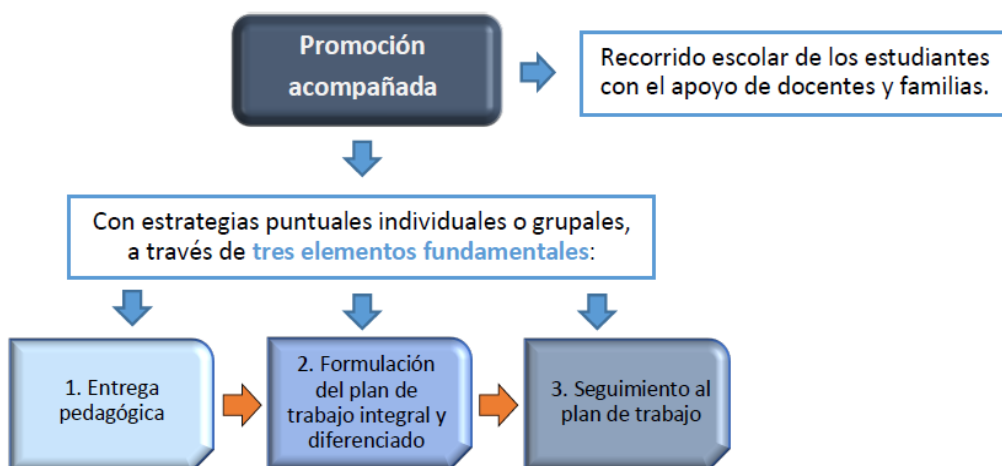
Promoción acompañada

Recorrido escolar de los estudiantes con el apoyo de docentes y familias.

Con estrategias puntuales individuales o grupales, a través de tres elementos fundamentales:

1. Entrega pedagógica

2. Formulación del plan de trabajo integral y diferenciado

3. Seguimiento al plan de trabajo